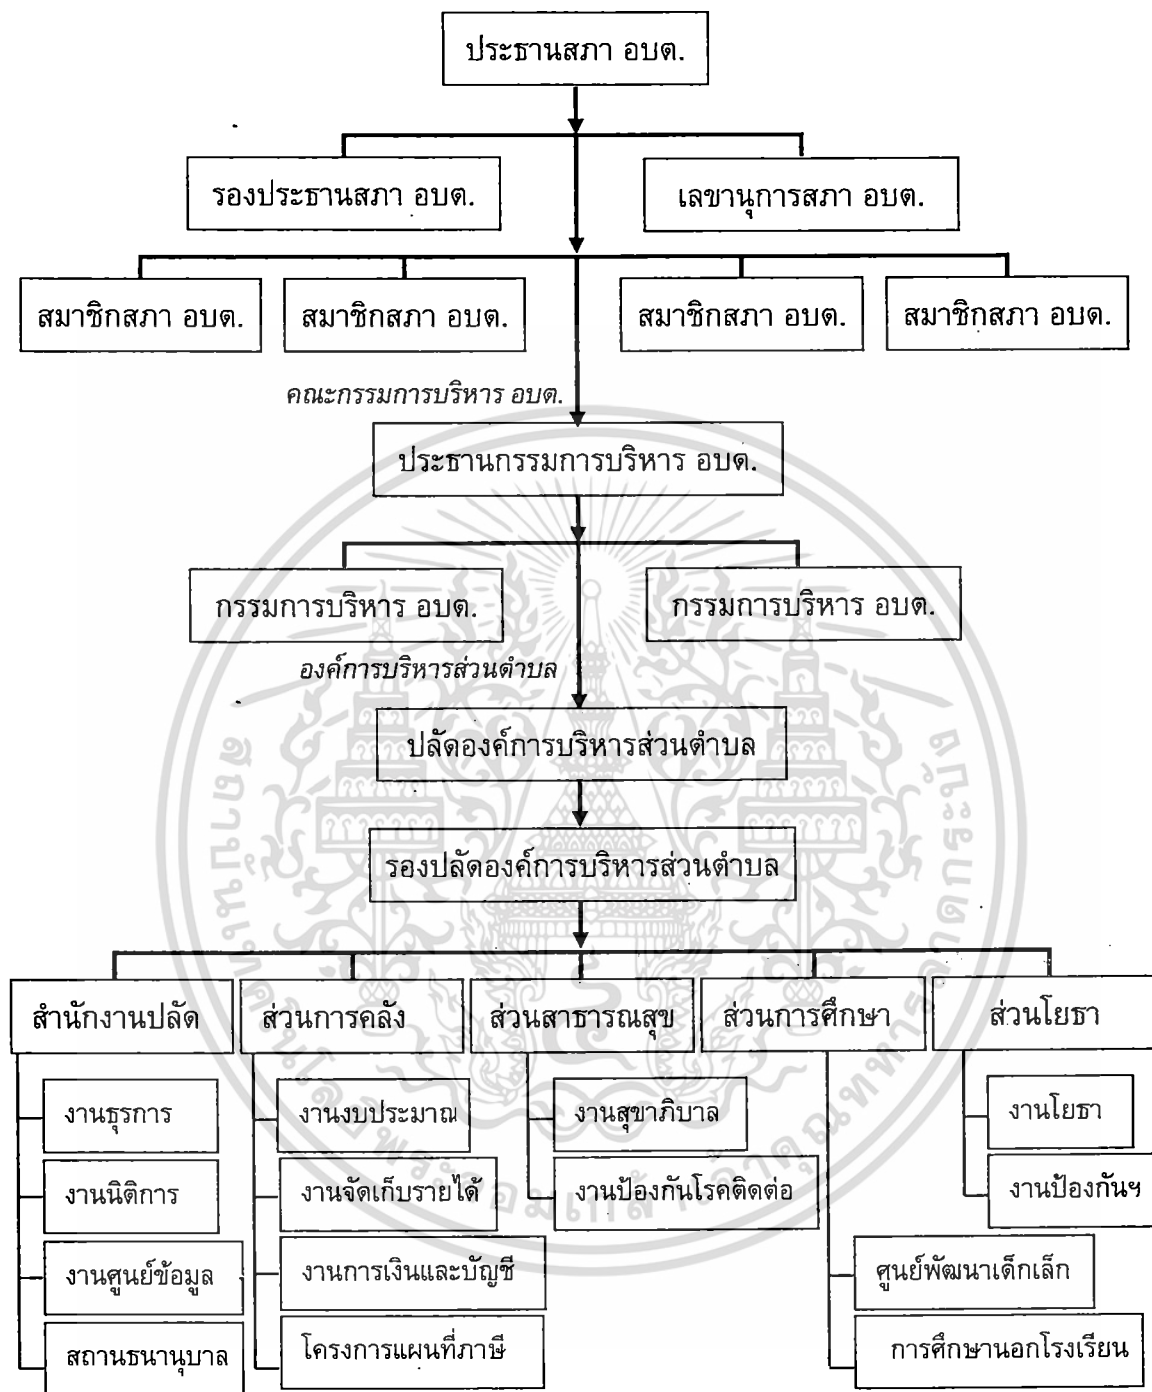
ประธานสภา อบต.

รองประธานสภา อบต.

เลขานุการสภา อบต.

สมาชิกสภา อบต.

สมาชิกสภา อบต.

สมาชิกสภา อบต.

สมาชิกสภา อบต.

คณะกรรมการบริหาร อบต.

ประธานกรรมการบริหาร อบต.

กรรมการบริหาร อบต.

กรรมการบริหาร อบต.

องค์การบริหารส่วนตำบล

ปลัดองค์การบริหารส่วนตำบล

รองปลัดองค์การบริหารส่วนตำบล

สำนักงานปลัด

ส่วนการคลัง

ส่วนสาธารณสุข

ส่วนการศึกษา

ส่วนโยธา

งานธุรการ

งานนิติการ

งานศูนย์ข้อมูล

สถานธนานุบาล

งานงบประมาณ

งานจัดเก็บรายได้

งานการเงินและบัญชี

โครงการแผนที่ภาษี

งานสุขาภิบาล

งานป้องกันโรคติดต่อ

ศูนย์พัฒนาเด็กเล็ก

การศึกษานอกโรงเรียน

งานโยธา

งานป้องกันฯ